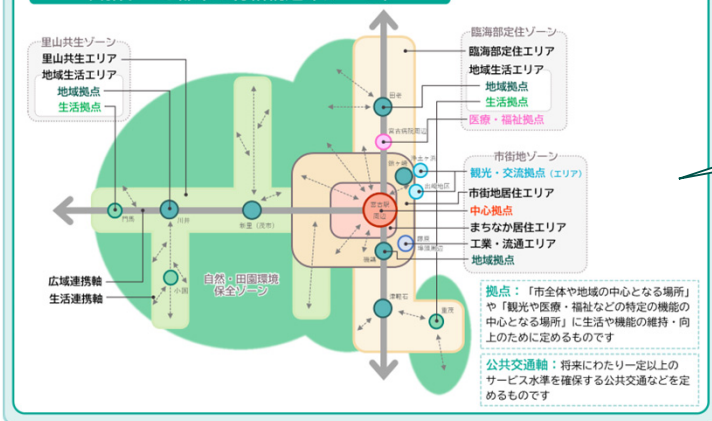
里山共生ゾーン
里山共生エリア
地域生活エリア
地域拠点
生活拠点

臨海部定住ゾーン
臨海部定住エリア
地域生活エリア
地域拠点
生活拠点
医療・福祉拠点

市街地ゾーン
観光・交流拠点（エリア）
市街地居住エリア
中心拠点
まちなか居住エリア
工業・流通エリア
地域拠点

広域連携軸
生活連携軸

自然・田園環境保全ゾーン

門馬
川井
新里（茂市）
小国
田老
宮古病院周辺
崎山
浄土ヶ浜
出崎地区
宮古駅周辺
磯鶏
赤前
津軽石
重茂

拠点：「市全体や地域の中心となる場所」や「観光や医療・福祉などの特定の機能の中心となる場所」に生活や機能の維持・向上のために定めるものです

公共交通軸：将来にわたり一定以上のサービス水準を確保する公共交通などを定めるものです